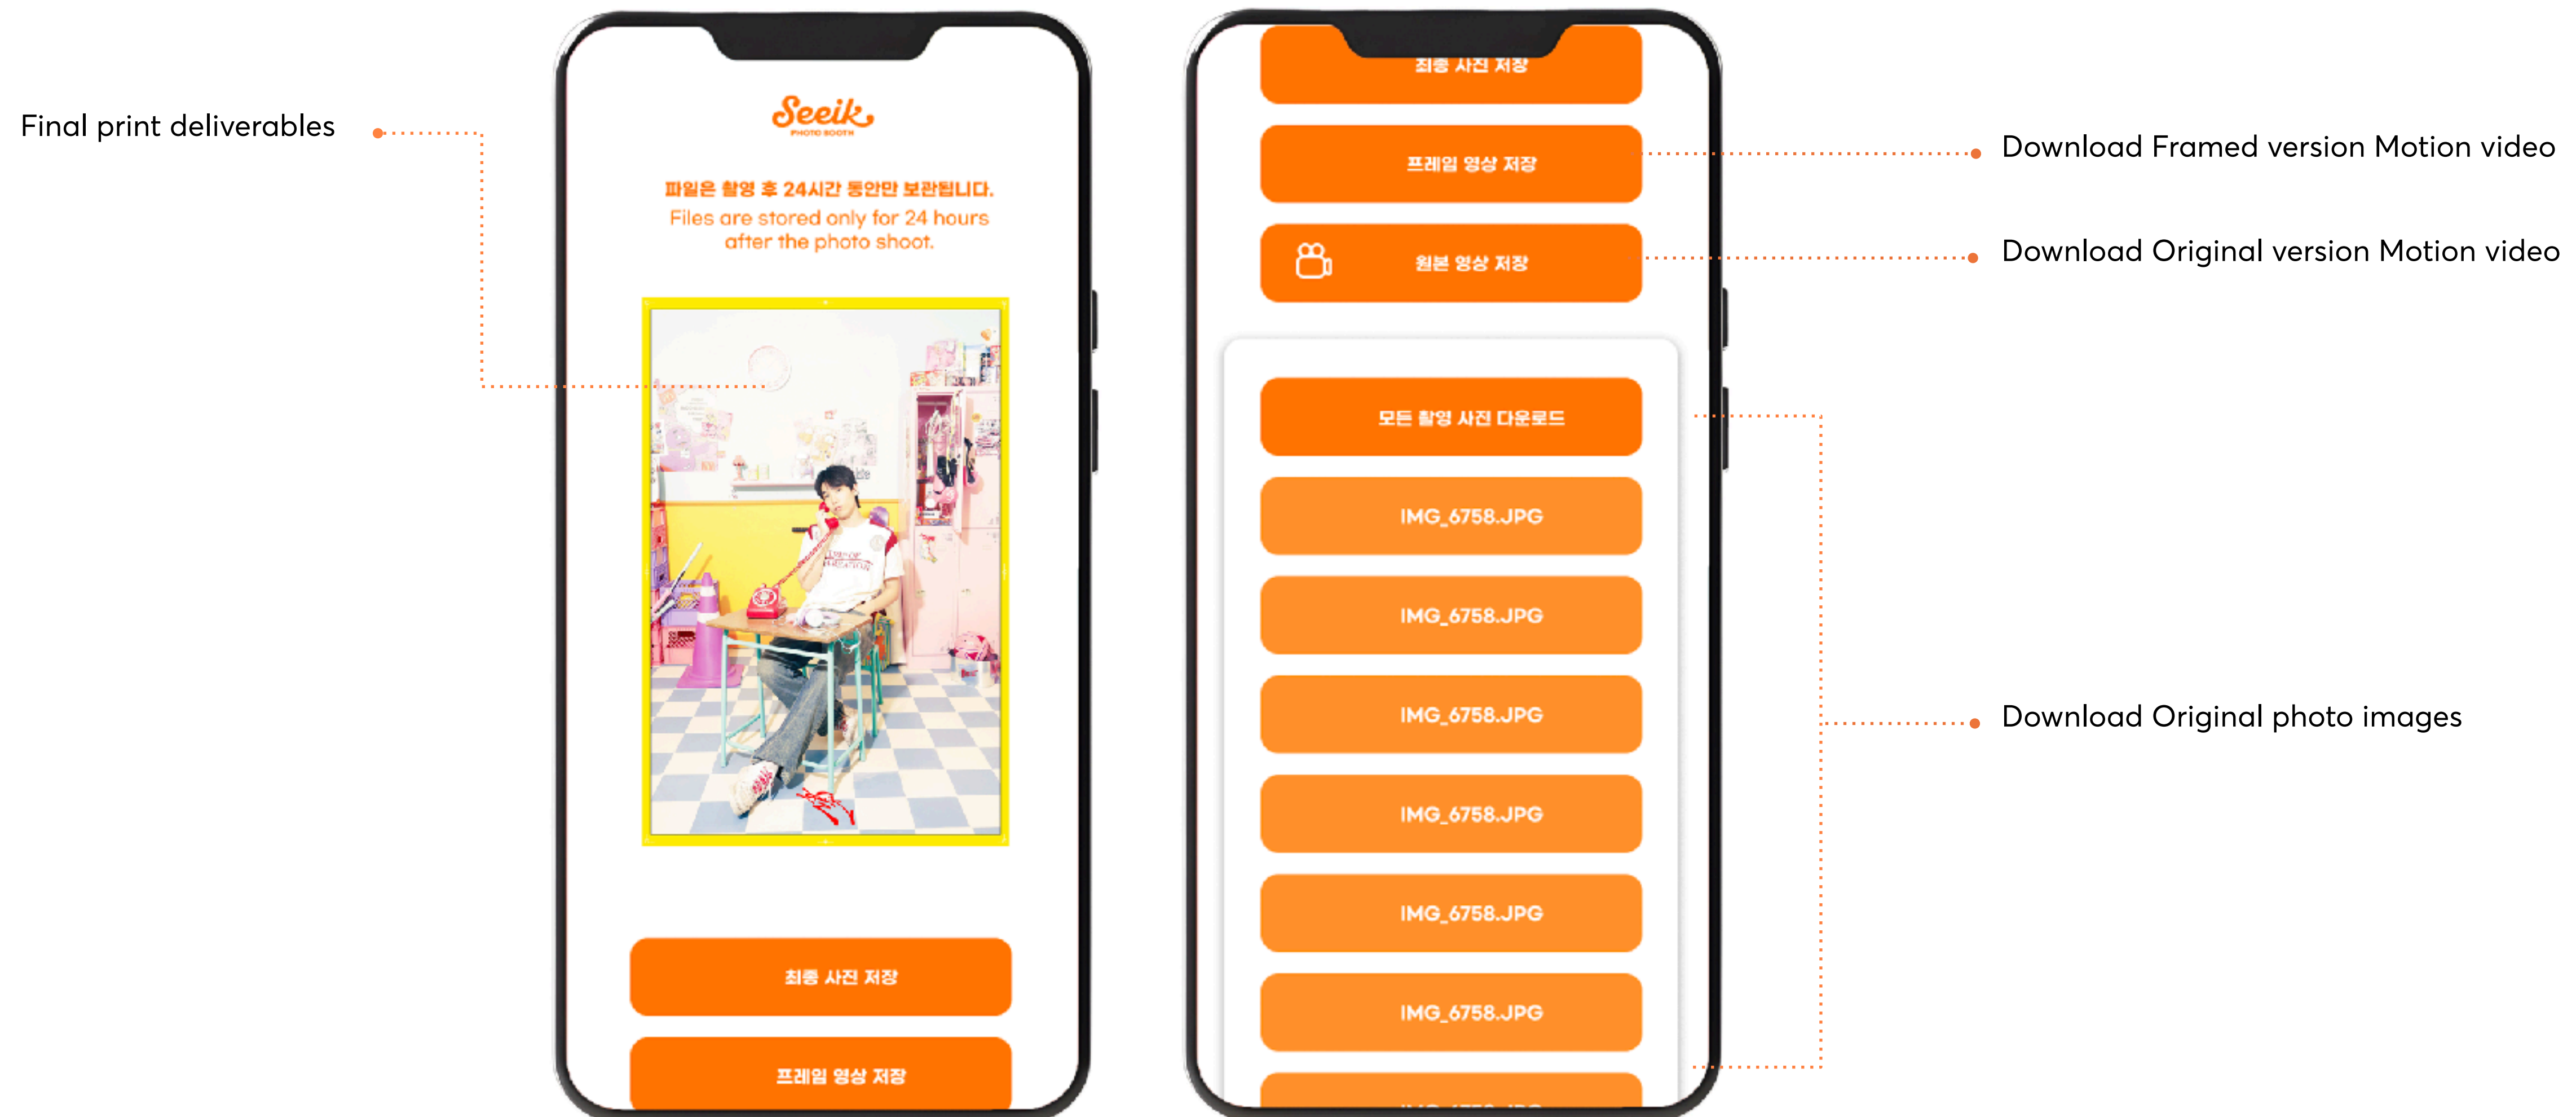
Final print deliverables

Seeik
PHOTO BOOTH

파일은 촬영 후 24시간 동안만 보관됩니다.
Files are stored only for 24 hours after the photo shoot.

최종 사진 저장

프레임 영상 저장

최종 사진 저장

프레임 영상 저장

원본 영상 저장

모든 촬영 사진 다운로드

IMG_6758.JPG

IMG_6758.JPG

IMG_6758.JPG

IMG_6758.JPG

IMG_6758.JPG

IMG_6758.JPG

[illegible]

Download Framed version Motion video

Download Original version Motion video

Download Original photo images